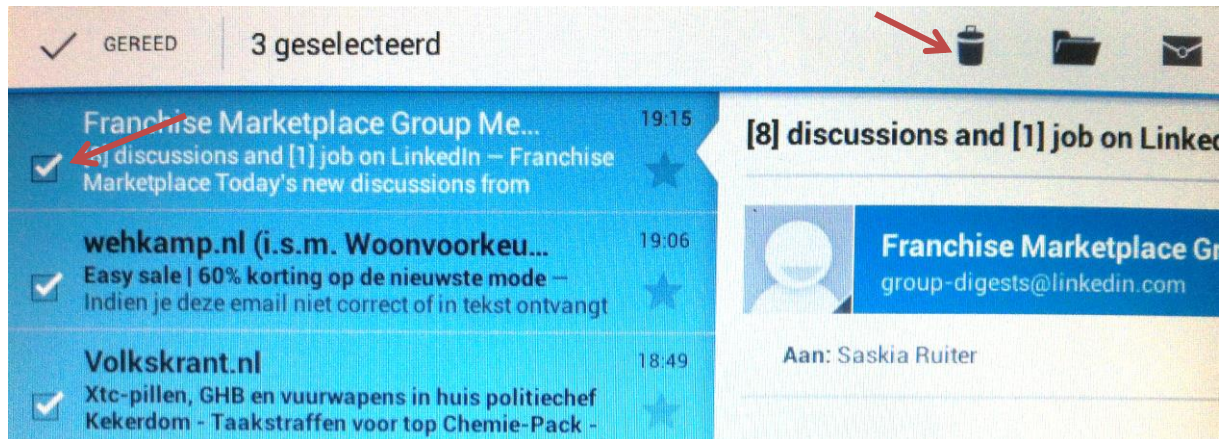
GEREED 3 geselecteerd

Franchise Marketplace Group Me... 19:15
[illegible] discussions and [1] job on LinkedIn – Franchise Marketplace Today's new discussions from

wehkamp.nl (i.s.m. Woonvoorkeu... 19:06
Easy sale | 60% korting op de nieuwste mode – Indien je deze email niet correct of in tekst ontvangt

Volkskrant.nl 18:49
Xtc-pillen, GHB en vuurwapens in huis politiechef Kekerdom - Taakstraffen voor top Chemie-Pack -

[8] discussions and [1] job on Linked

Franchise Marketplace Gr
group-digests@linkedin.com

Aan: Saskia Ruiter